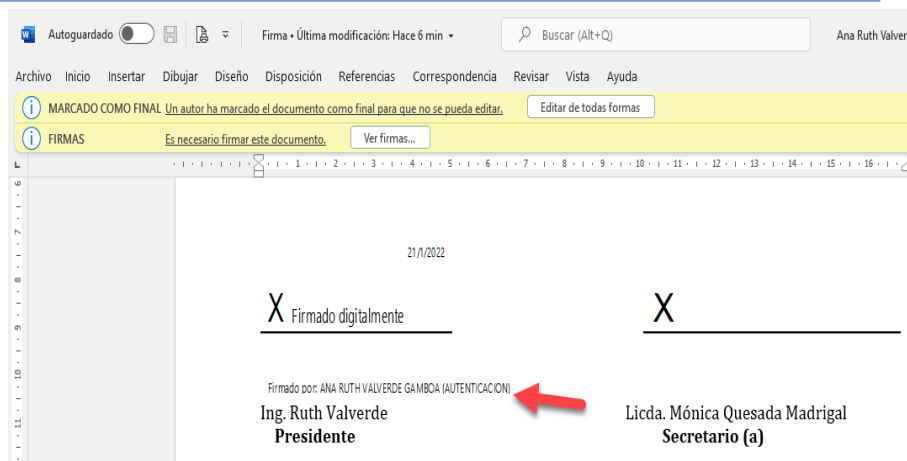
Autoguardado

Firma • Última modificación: Hace 6 min

Buscar (Alt+Q)

Ana Ruth Valver

Archivo Inicio Insertar Dibujar Diseño Disposición Referencias Correspondencia Revisar Vista Ayuda

MARCADO COMO FINAL Un autor ha marcado el documento como final para que no se pueda editar. Editar de todas formas

FIRMAS Es necesario firmar este documento. Ver firmas...

21/1/2022

X Firmado digitalmente

X

Firmado por: ANA RUTH VALVERDE GAMBOA (AUTENTICACION)

Ing. Ruth Valverde
Presidente

Licda. Mónica Quesada Madrigal
Secretario (a)